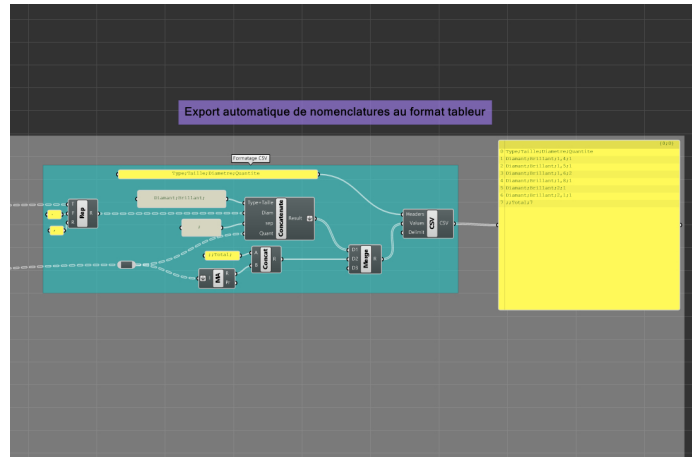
Export automatique de nomenclatures au format tableur

Formatage CSV

Type;Taille;Diametre;Quantite

Diamant;Brillant;

Rep

Type+Taille

Diam

sep

Quant

Concatenate

Result

;

;;Total;

Concat

MA

D1

D2

D3

Merge

Headers

Values

Delimit

CSV

{0;0}

0 Type;Taille;Diametre;Quantite
1 Diamant;Brillant;1;4;
2 Diamant;Brillant;1.5;
3 Diamant;Brillant;1.6;
4 Diamant;Brillant;1.8;
5 Diamant;Brillant;2;
6 Diamant;Brillant;2.1;
7 ;;Total;5